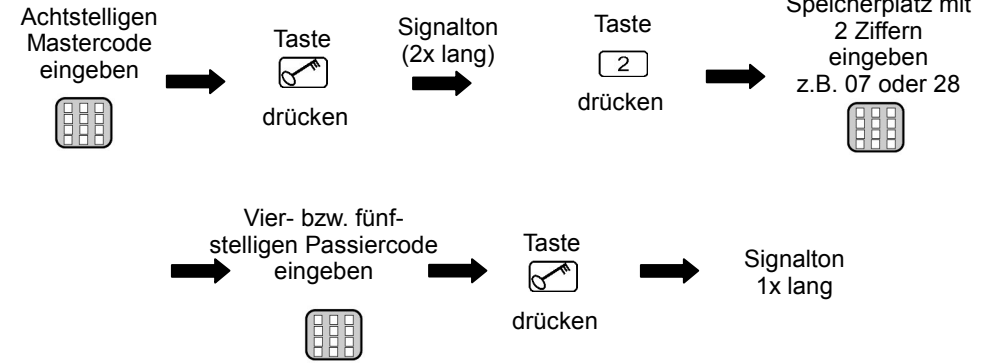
Achtstelligen Mastercode eingeben

Taste drücken

Signalton (2x lang)

Taste
2
drücken

Speicherplatz mit 2 Ziffern eingeben z.B. 07 oder 28

Vier- bzw. fünfstelligen Passiercode eingeben

Taste drücken

Signalton 1x lang